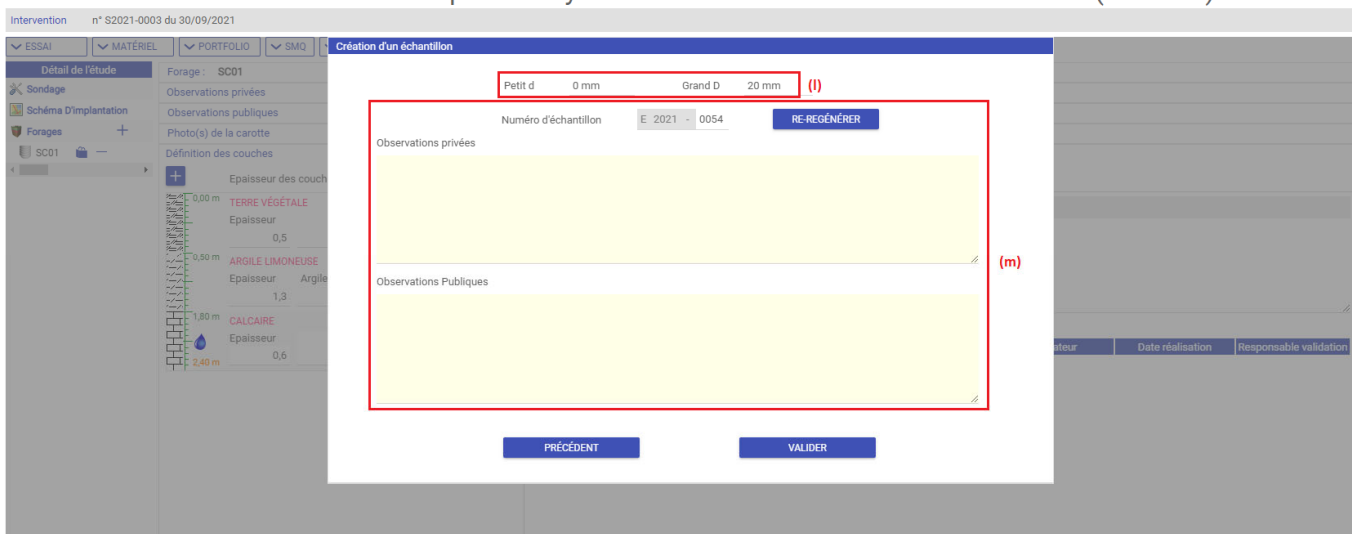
Intervention n° S2021-0003 du 30/09/2021

ESSAI | MATÉRIEL | PORTFOLIO | SMQ

Détail de l'étude
Sondage
Schéma D'implantation
Forages +
SC01

Forage : SC01
Observations privées
Observations publiques
Photo(s) de la carotte
Définition des couches
+
Epaisseur des couch
0,00 m TERRE VÉGÉTALE
Epaisseur
0,5
0,50 m ARGILE LIMONEUSE
Epaisseur Argile
1,3
1,80 m CALCAIRE
Epaisseur
0,6
2,40 m

Création d'un échantillon

Petit d 0 mm Grand D 20 mm (l)

Numéro d'échantillon E 2021 - 0054 RE-REGÉNÉRER

Observations privées

Observations Publiques

(m)

PRÉCÉDENT VALIDER

ateur | Date réalisation | Responsable validation